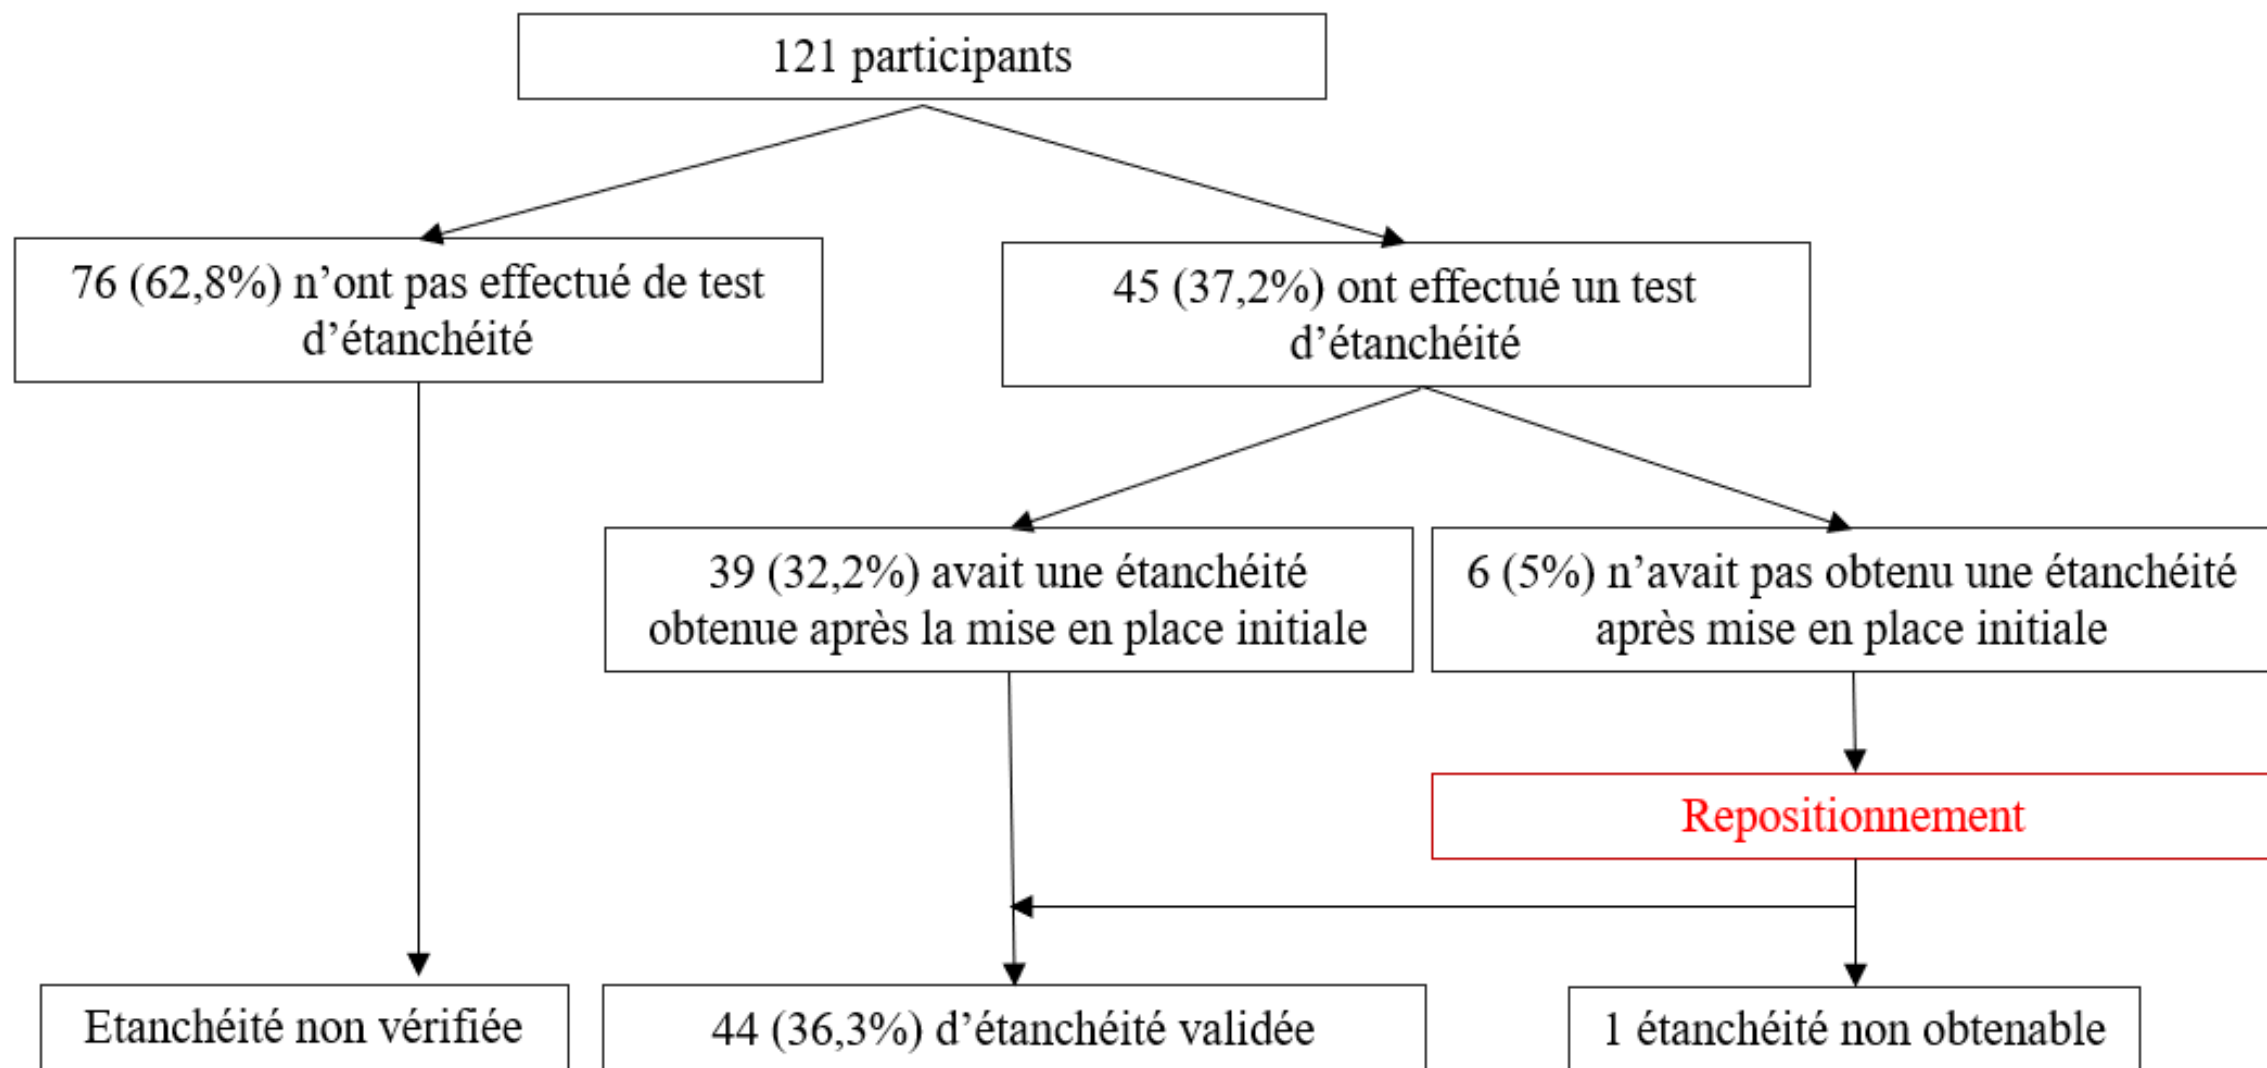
121 participants

76 (62,8%) n’ont pas effectué de test d’étanchéité

45 (37,2%) ont effectué un test d’étanchéité

39 (32,2%) avait une étanchéité obtenue après la mise en place initiale

6 (5%) n’avait pas obtenu une étanchéité après mise en place initiale

Repositionnement

Etanchéité non vérifiée

44 (36,3%) d’étanchéité validée

1 étanchéité non obtenable